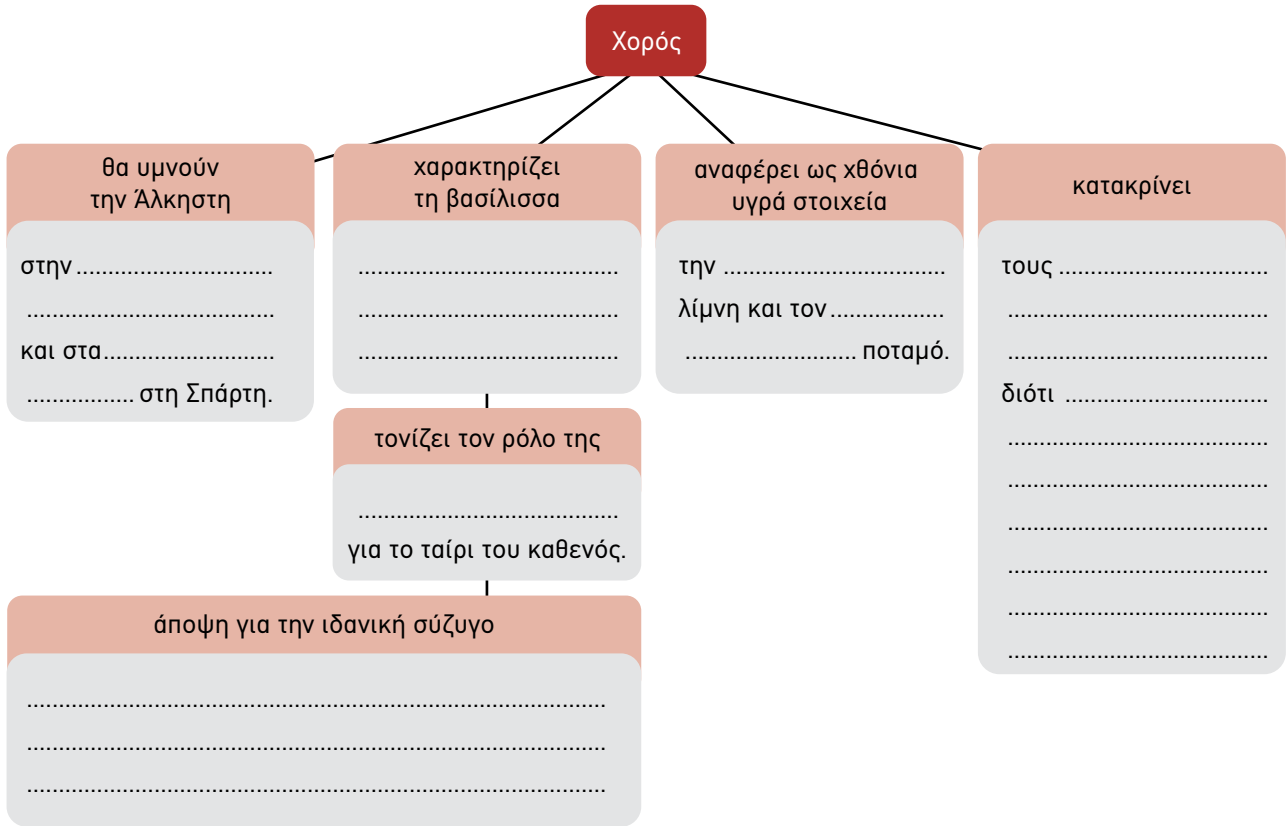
Χορός

θα υμνούν την Άλκηστη

στην ............................
........................................
και στα ..........................
................. στη Σπάρτη.

χαρακτηρίζει τη βασίλισσα

........................................
........................................
........................................

τονίζει τον ρόλο της

........................................
για το ταίρι του καθενός.

άποψη για την ιδανική σύζυγο

................................................................................
................................................................................
................................................................................

αναφέρει ως χθόνια υγρά στοιχεία

την ....................................
λίμνη και τον ..................
........................... ποταμό.

κατακρίνει

τους ..................................
........................................
........................................
διότι ..................................
........................................
........................................
........................................
........................................
........................................
........................................